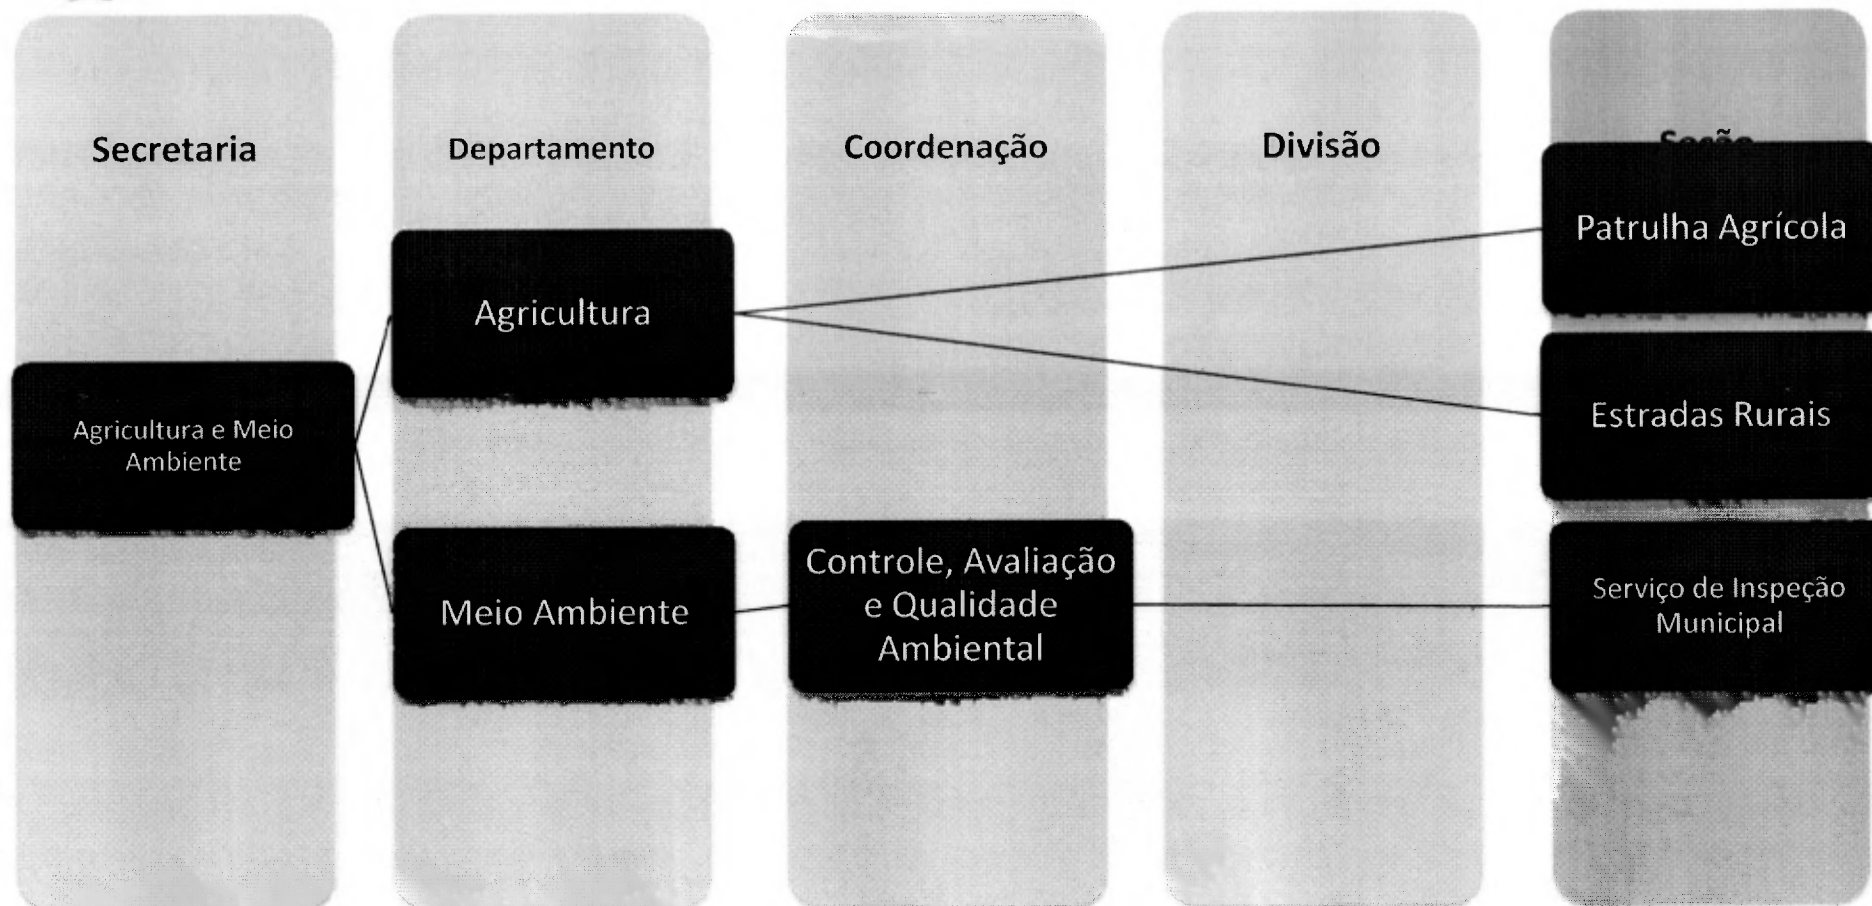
Secretaria

Departamento

Coordenação

Divisão

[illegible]

Agricultura e Meio Ambiente

Agricultura

Meio Ambiente

Controle, Avaliação e Qualidade Ambiental

Patrulha Agrícola

Estradas Rurais

Serviço de Inspeção Municipal